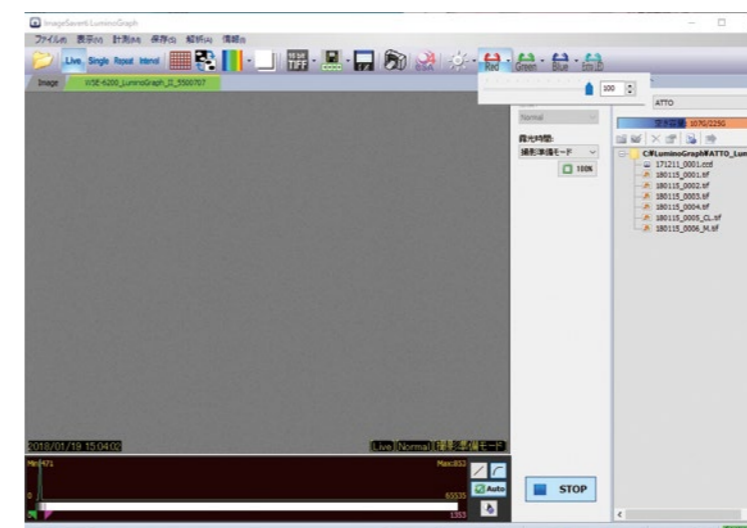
ImageSaver6 LuminoGraph

ファイル(F) 表示(V) 計測(M) 保存(S) 解析(A) 情報(I)

Live Single Repeat Interval

16 bit TIFF

Red Green Blue Em.B

100

Image WSE-6200_LuminoGraph_II_5500707

ATTO

Normal

露光時間:

撮影準備モード

100%

空き容量 107G/225G

C:¥LuminoGraph¥ATTO_Lum

171211_0001.ccd
180115_0001.tif
180115_0002.tif
180115_0003.tif
180115_0004.tif
180115_0005_CL.tif
180115_0006_M.tif

2018/01/19 15:04:02

Live Normal 撮影準備モード

Min:471

Max:853

0

65535

1353

Auto

STOP